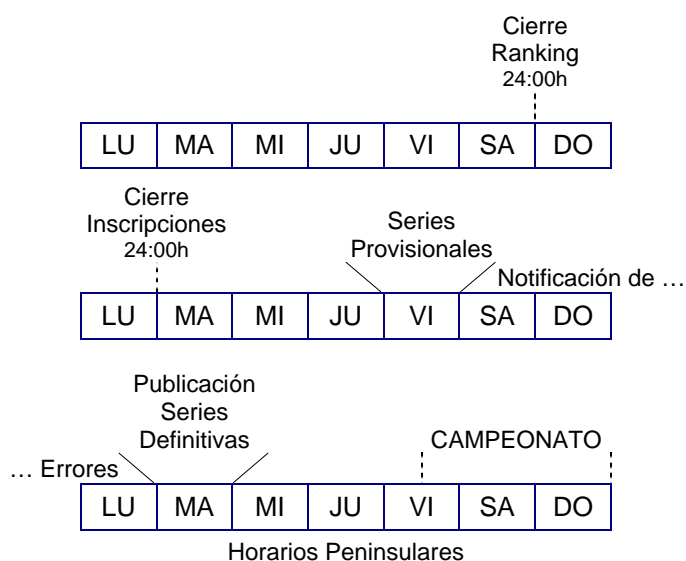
Cierre Ranking 24:00h

| LU | MA | MI | JU | VI | SA | DO |
|---|---|---|---|---|---|---|

Cierre Inscripciones 24:00h

Series Provisionales

Notificación de …

| LU | MA | MI | JU | VI | SA | DO |
|---|---|---|---|---|---|---|

Publicación Series Definitivas

… Errores

CAMPEONATO

| LU | MA | MI | JU | VI | SA | DO |
|---|---|---|---|---|---|---|

Horarios Peninsulares